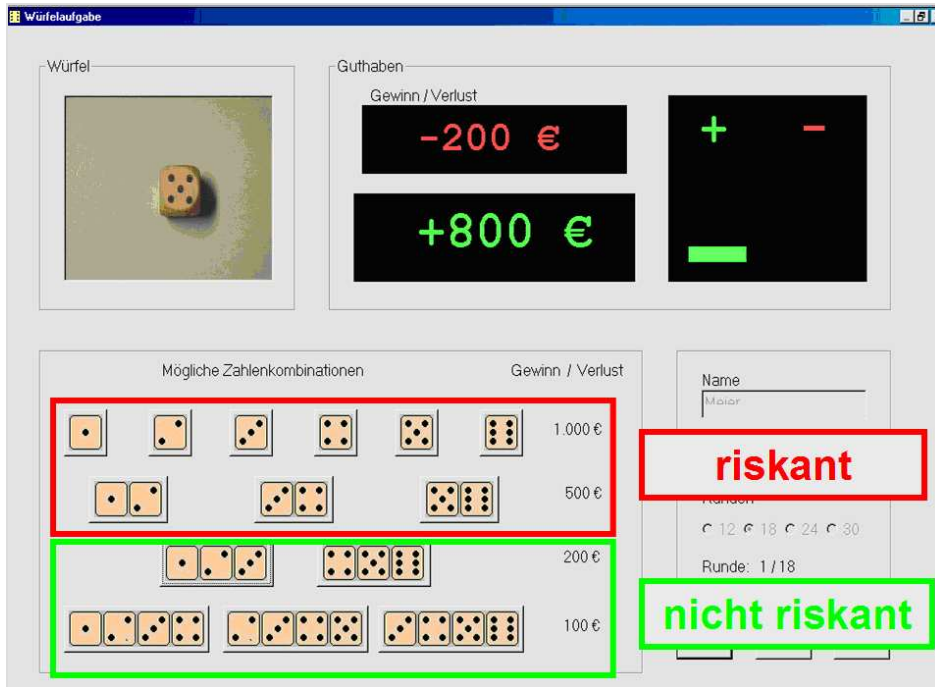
Würfelaufgabe

Würfel

Guthaben

Gewinn / Verlust

-200 €

+800 €

+ −

Mögliche Zahlenkombinationen

Gewinn / Verlust

1.000 €

500 €

200 €

100 €

Name

Meier

riskant

Runden

12 18 24 30

Runde: 1 / 18

nicht riskant